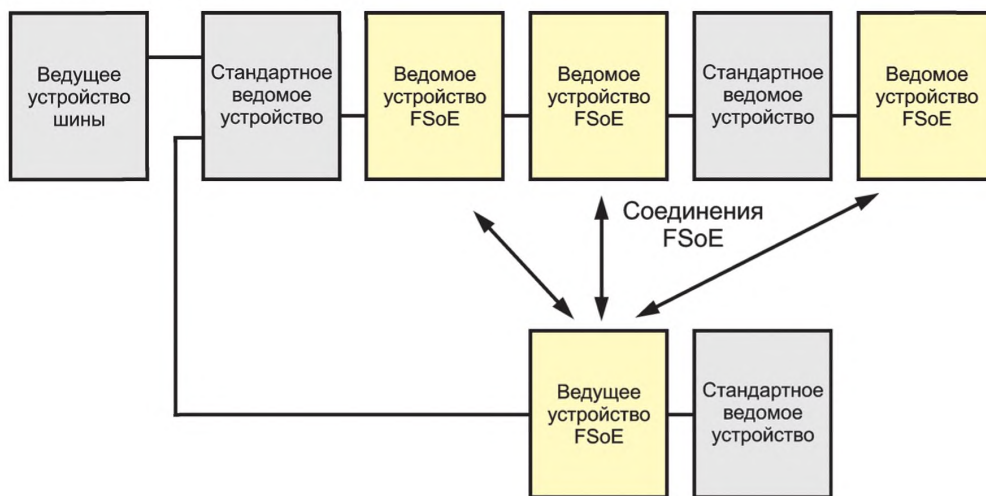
Ведущее устройство шины

Стандартное ведомое устройство

Ведомое устройство FSoE

Ведомое устройство FSoE

Стандартное ведомое устройство

Ведомое устройство FSoE

Соединения FSoE

Ведущее устройство FSoE

Стандартное ведомое устройство